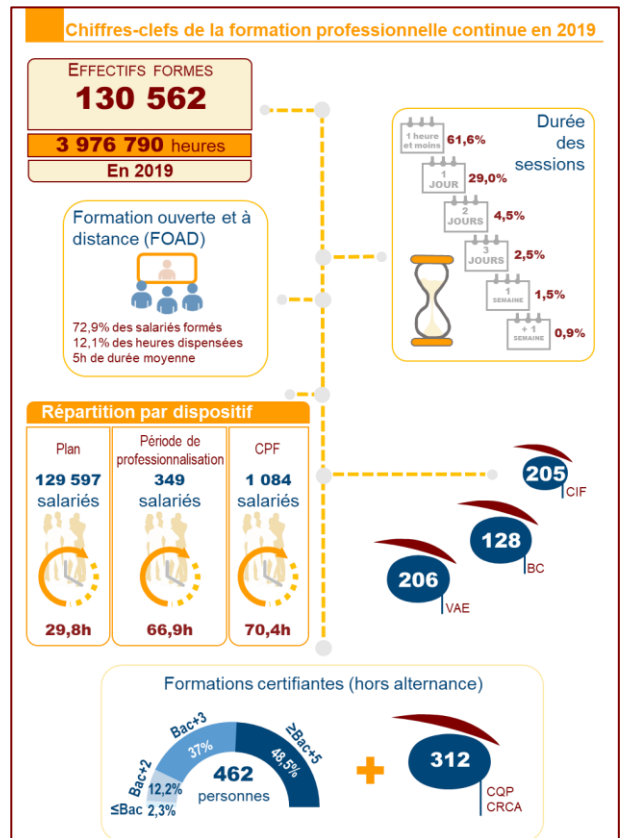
Chiffres-clefs de la formation professionnelle continue en 2019

EFFECTIFS FORMES
130 562
3 976 790 heures
En 2019

Durée des sessions

1 heure et moins 61,6%
1 JOUR 29,0%
2 JOURS 4,5%
3 JOURS 2,5%
1 SEMAINE 1,5%
+ 1 SEMAINE 0,9%

Formation ouverte et à distance (FOAD)

72,9% des salariés formés
12,1% des heures dispensées
5h de durée moyenne

Répartition par dispositif

| Plan | Période de professionnalisation | CPF |
|---|---|---|
| 129 597 salariés | 349 salariés | 1 084 salariés |
| 29,8h | 66,9h | 70,4h |

205 CIF
128 BC
206 VAE

Formations certifiantes (hors alternance)

≤Bac 2,3%
Bac+2 12,2%
Bac+3 37%
≥Bac+5 48,5%
462 personnes

312 CQP CRCA